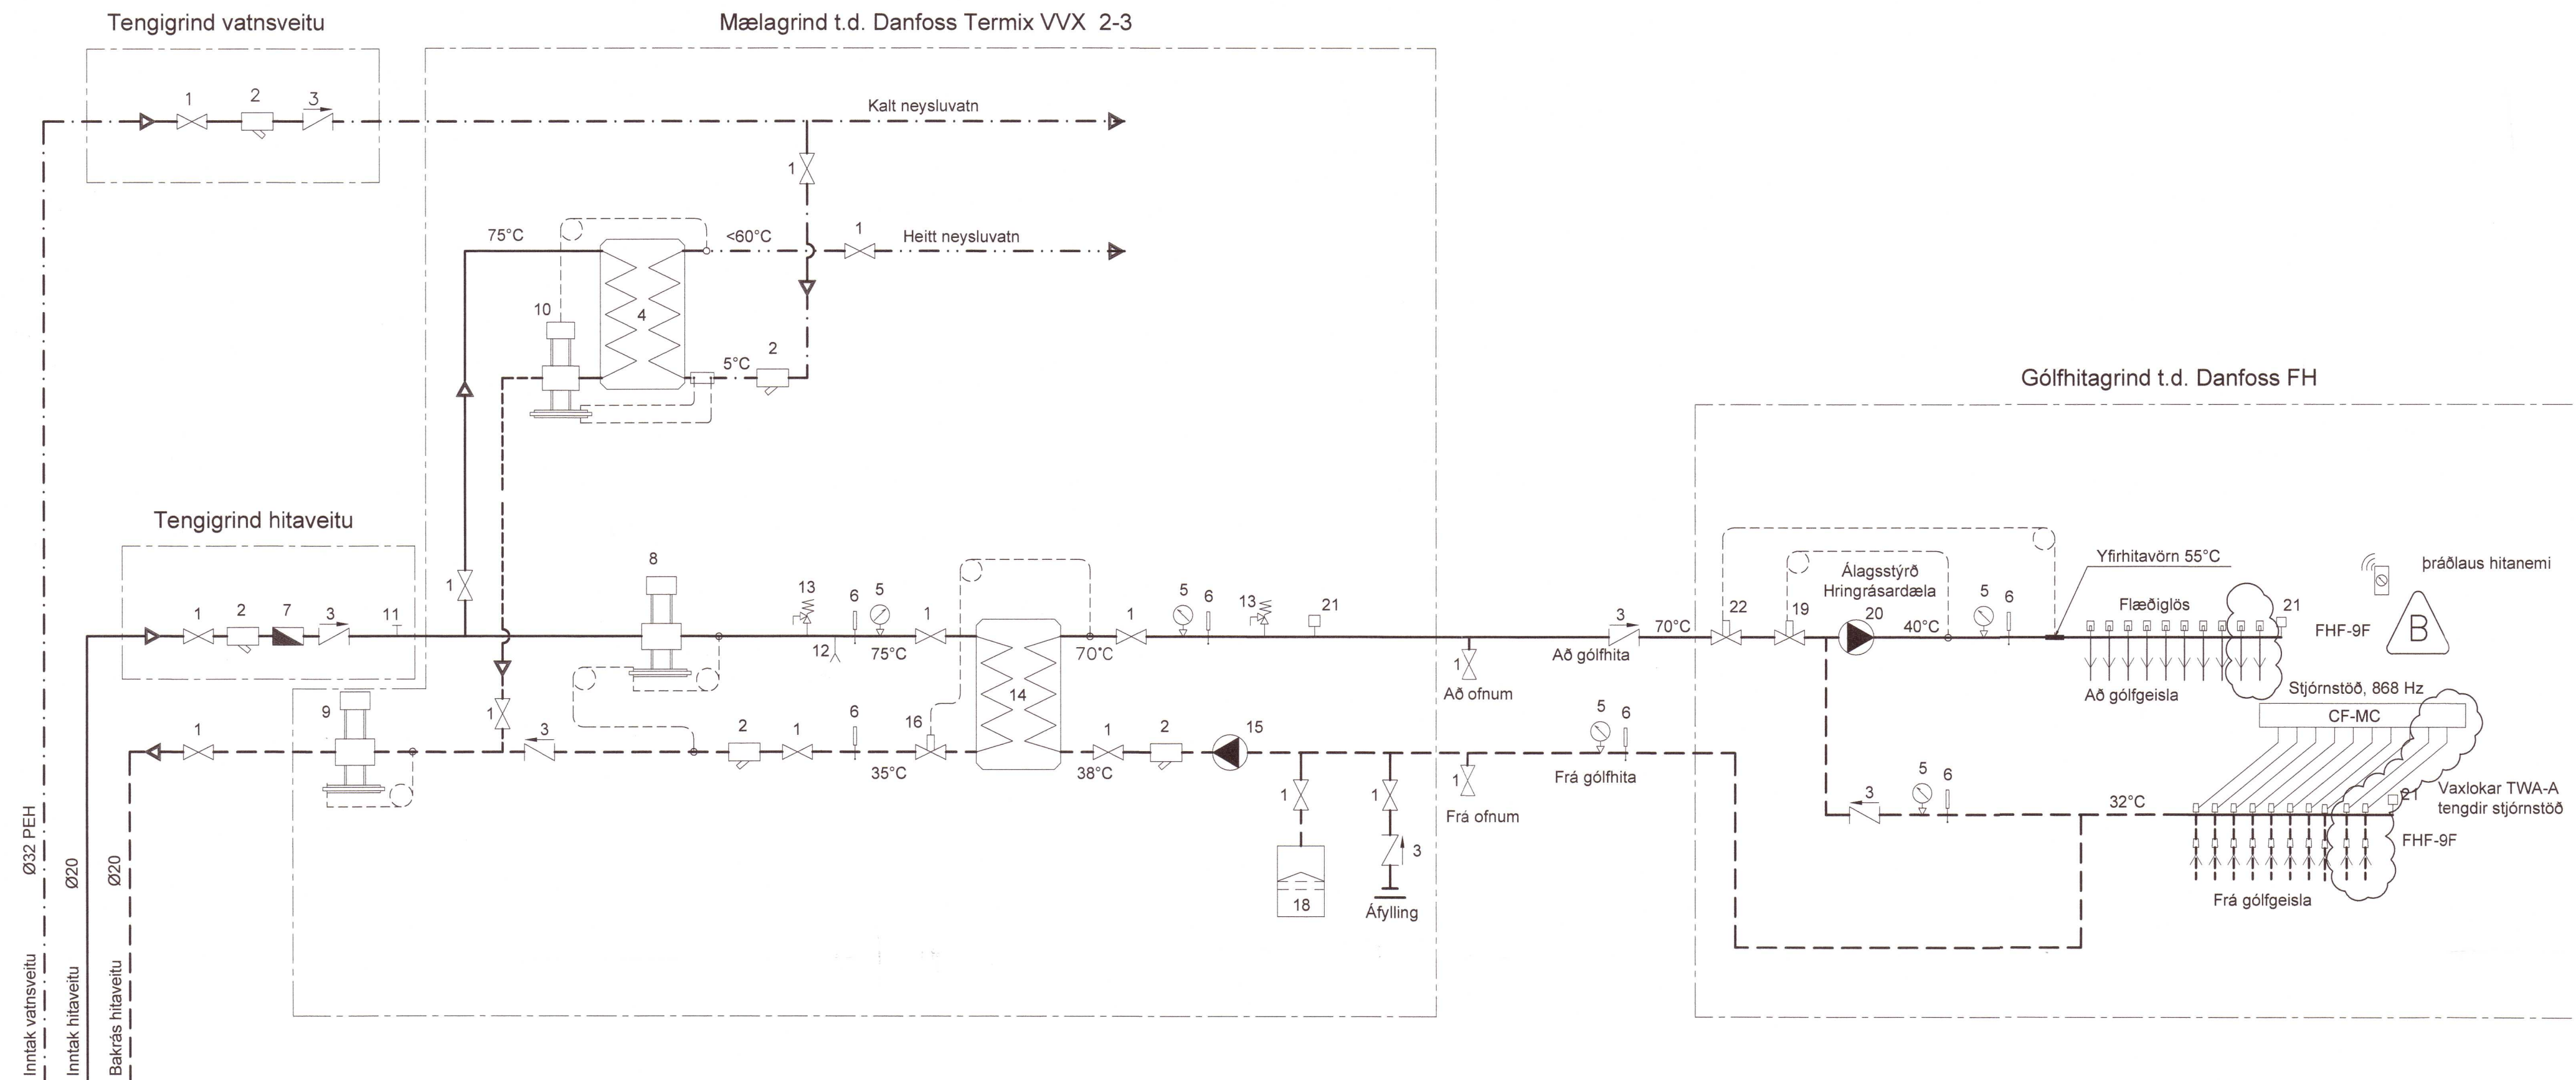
Tengigrind vatnsveitu

Mælagrind t.d. Danfoss Termix VVX 2-3

1 2 3

Kalt neysluvatn

1

75°C

<60°C

1

Heitt neysluvatn

10

4

5°C

2

Gólfhitagrind t.d. Danfoss FH

Tengigrind hitaveitu

8

1

1 2 7 3 11

13 6 5

1

12

75°C

14

70°C

1

5 6

13

21

1

Að ofnum

3

Að gólfhita

70°C

22

19

Álagsstýrð Hringrásardæla

20

40°C

5 6

Yfirhitavörn 55°C

Flæðiglös

21

FHF-9F

þráðlaus hitanemi

B

Að gólfgeisla

Stjórnstöð, 868 Hz

CF-MC

9

1

1

3

2

1

6

16

35°C

1

2

38°C

15

1

Frá ofnum

5 6

Frá gólfhita

3

5 6

32°C

Vaxlokar TWA-A tengdir stjórnstöð

21

FHF-9F

1

1

3

18

Áfylling

Frá gólfgeisla

Ø32 PEH

Ø20

Ø20

Inntak vatnsveitu

Inntak hitaveitu

Bakrás hitaveitu